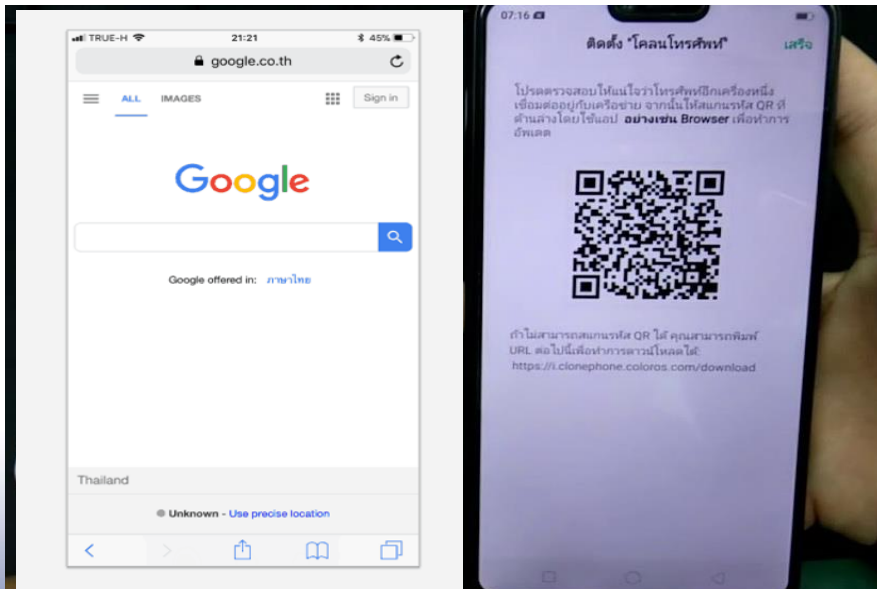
TRUE-H 21:21 45%

google.co.th

ALL IMAGES

Sign in

Google

Google offered in: ภาษาไทย

Thailand

Unknown - Use precise location

07:16

ติดตั้ง "โคลนโทรศัพท์"

เสร็จ

โปรดตรวจสอบให้แน่ใจว่าโทรศัพท์อีกเครื่องหนึ่งเชื่อมต่ออยู่กับเครือข่าย จากนั้นให้สแกนรหัส QR ที่ด้านล่างโดยใช้แอป อย่างเช่น Browser เพื่อทำการอัพเดต

ถ้าไม่สามารถสแกนรหัส QR ได้ คุณสามารถพิมพ์ URL ต่อไปนี้เพื่อทำการดาวน์โหลดได้: https://i.clonephone.coloros.com/download